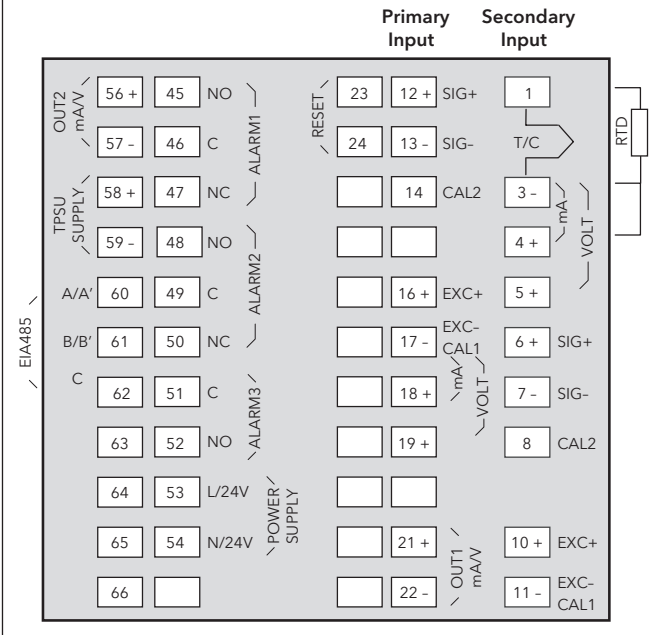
Primary Input

Secondary Input

OUT2 mA/V

56 +
45
NO
57 -
46
C
ALARM1

TPSU SUPPLY

58 +
47
NC
59 -
48
NO
ALARM2

A/A'
60
49
C

B/B'
61
50
NC

EIA485

C
62
51
C
ALARM3

63
52
NO

64
53
L/24V

65
54
N/24V

POWER SUPPLY

66

RESET

23
12 +
SIG+
24
13 -
SIG-
14
CAL2
16 +
EXC+
17 -
EXC-
CAL1
18 +
mA
VOLT
19 +
21 +
22 -
OUT1 mA/V

1
T/C
RTD
3 -
mA
4 +
VOLT
5 +
6 +
SIG+
7 -
SIG-
8
CAL2
10 +
EXC+
11 -
EXC-
CAL1